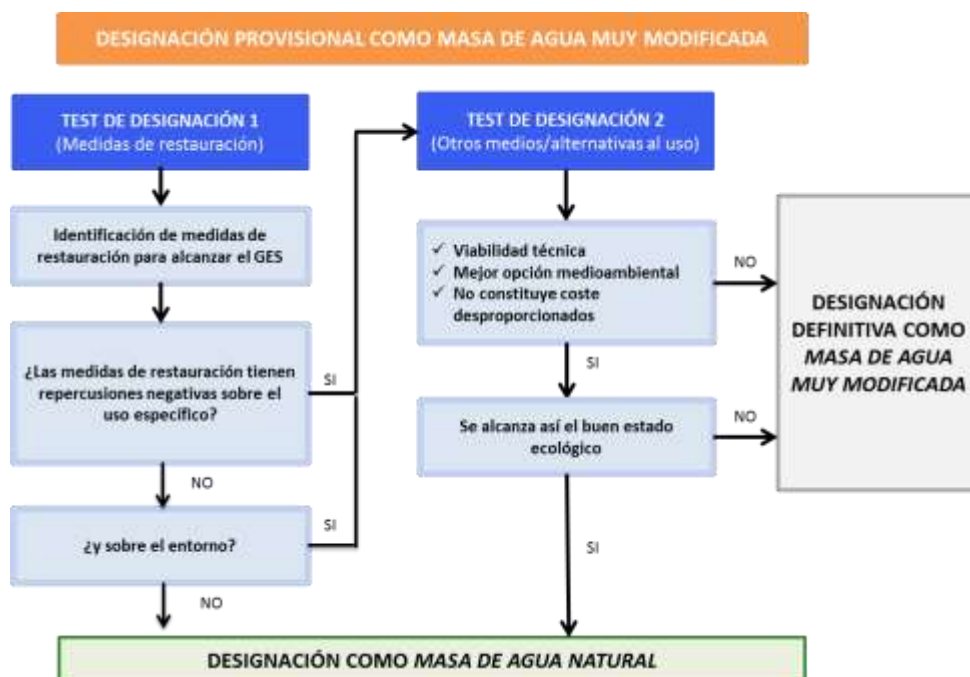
DESIGNACIÓN PROVISIONAL COMO MASA DE AGUA MUY MODIFICADA

TEST DE DESIGNACIÓN 1
(Medidas de restauración)

Identificación de medidas de restauración para alcanzar el GES

¿Las medidas de restauración tienen repercusiones negativas sobre el uso específico?

SI

NO

¿y sobre el entorno?

SI

NO

TEST DE DESIGNACIÓN 2
(Otros medios/alternativas al uso)

✓ Viabilidad técnica
✓ Mejor opción medioambiental
✓ No constituye coste desproporcionados

NO

SI

Se alcanza así el buen estado ecológico

NO

SI

DESIGNACIÓN DEFINITIVA COMO *MASA DE AGUA MUY MODIFICADA*

DESIGNACIÓN COMO *MASA DE AGUA NATURAL*